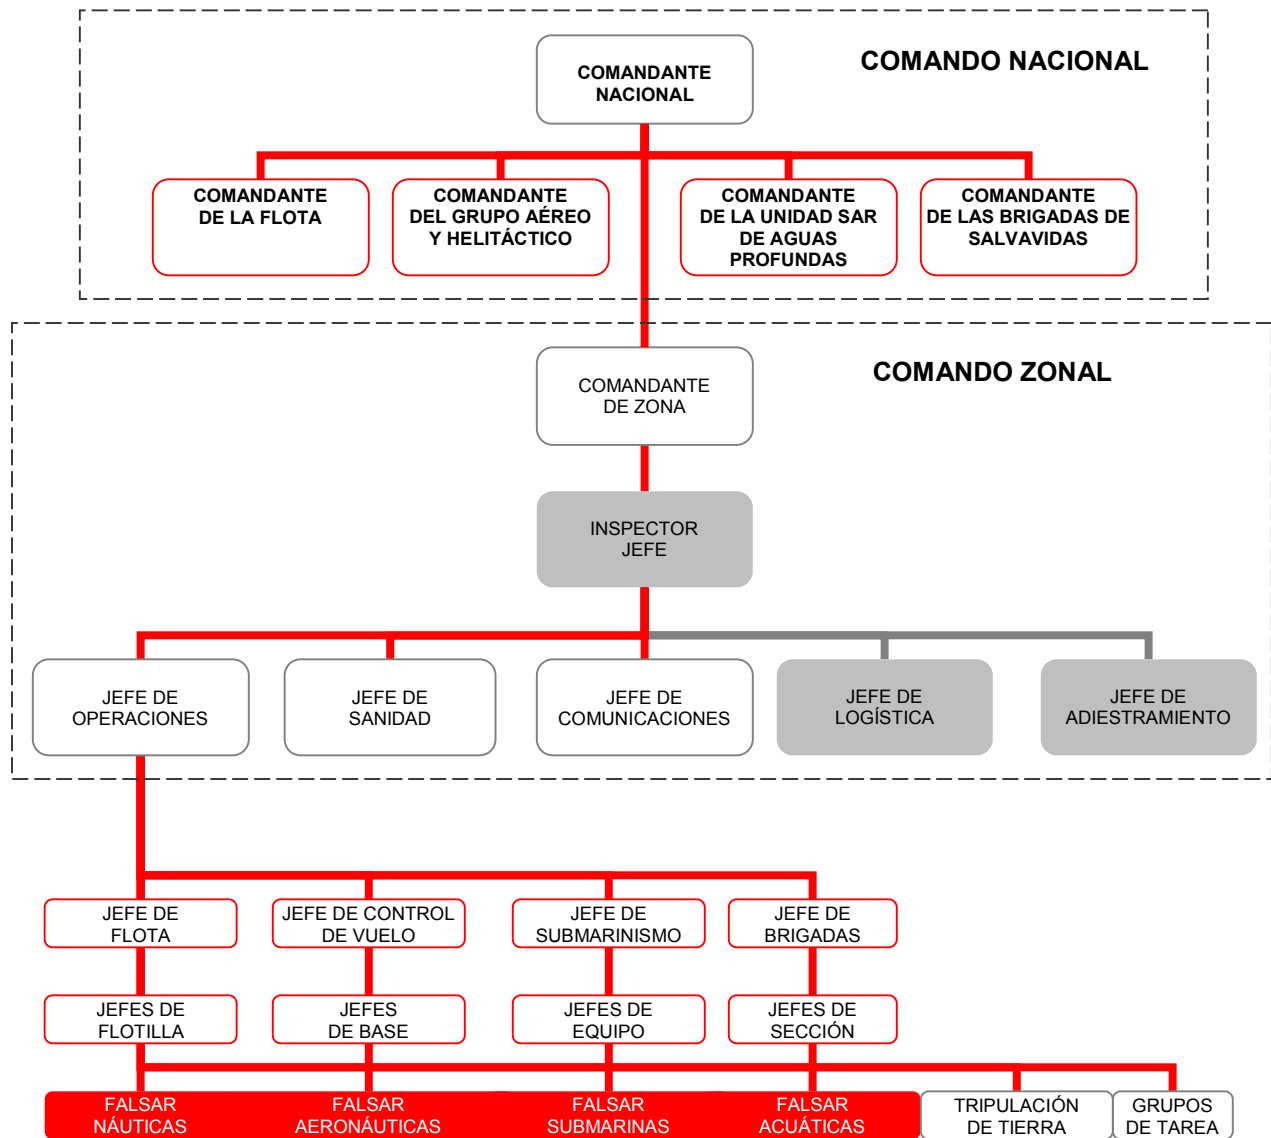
COMANDO NACIONAL

COMANDANTE NACIONAL

COMANDANTE DE LA FLOTA

COMANDANTE DEL GRUPO AÉREO Y HELITÁCTICO

COMANDANTE DE LA UNIDAD SAR DE AGUAS PROFUNDAS

COMANDANTE DE LAS BRIGADAS DE SALVAVIDAS

COMANDO ZONAL

COMANDANTE DE ZONA

INSPECTOR JEFE

JEFE DE OPERACIONES

JEFE DE SANIDAD

JEFE DE COMUNICACIONES

JEFE DE LOGÍSTICA

JEFE DE ADIESTRAMIENTO

JEFE DE FLOTA

JEFE DE CONTROL DE VUELO

JEFE DE SUBMARINISMO

JEFE DE BRIGADAS

JEFES DE FLOTILLA

JEFES DE BASE

JEFES DE EQUIPO

JEFES DE SECCIÓN

FALSAR NÁUTICAS

FALSAR AERONÁUTICAS

FALSAR SUBMARINAS

FALSAR ACUÁTICAS

TRIPULACIÓN DE TIERRA

GRUPOS DE TAREA